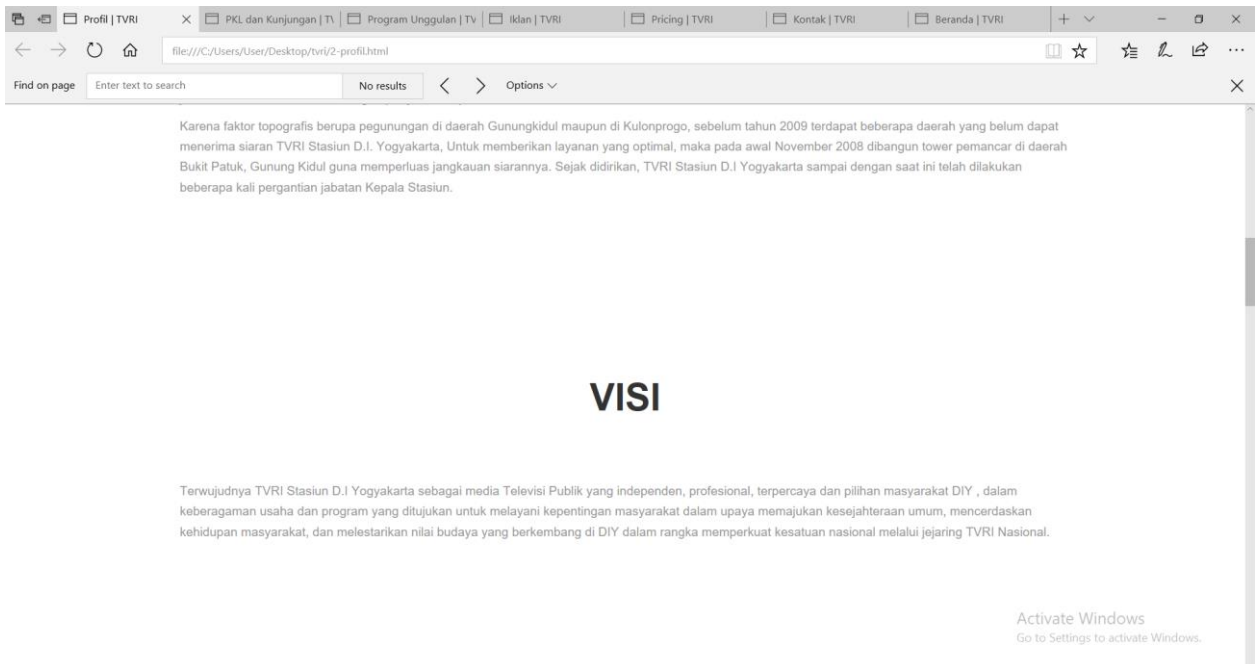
Profil | TVRI
PKL dan Kunjungan | T\
Program Unggulan | Tv
Iklan | TVRI
Pricing | TVRI
Kontak | TVRI
Beranda | TVRI

file:///C:/Users/User/Desktop/tvri/2-profil.html

Find on page
Enter text to search
No results
Options

Karena faktor topografis berupa pegunungan di daerah Gunungkidul maupun di Kulonprogo, sebelum tahun 2009 terdapat beberapa daerah yang belum dapat menerima siaran TVRI Stasiun D.I. Yogyakarta, Untuk memberikan layanan yang optimal, maka pada awal November 2008 dibangun tower pemancar di daerah Bukit Patuk, Gunung Kidul guna memperluas jangkauan siarannya. Sejak didirikan, TVRI Stasiun D.I Yogyakarta sampai dengan saat ini telah dilakukan beberapa kali pergantian jabatan Kepala Stasiun.

VISI

Terwujudnya TVRI Stasiun D.I Yogyakarta sebagai media Televisi Publik yang independen, profesional, terpercaya dan pilihan masyarakat DIY , dalam keberagaman usaha dan program yang ditujukan untuk melayani kepentingan masyarakat dalam upaya memajukan kesejahteraan umum, mencerdaskan kehidupan masyarakat, dan melestarikan nilai budaya yang berkembang di DIY dalam rangka memperkuat kesatuan nasional melalui jejaring TVRI Nasional.

Activate Windows
Go to Settings to activate Windows.